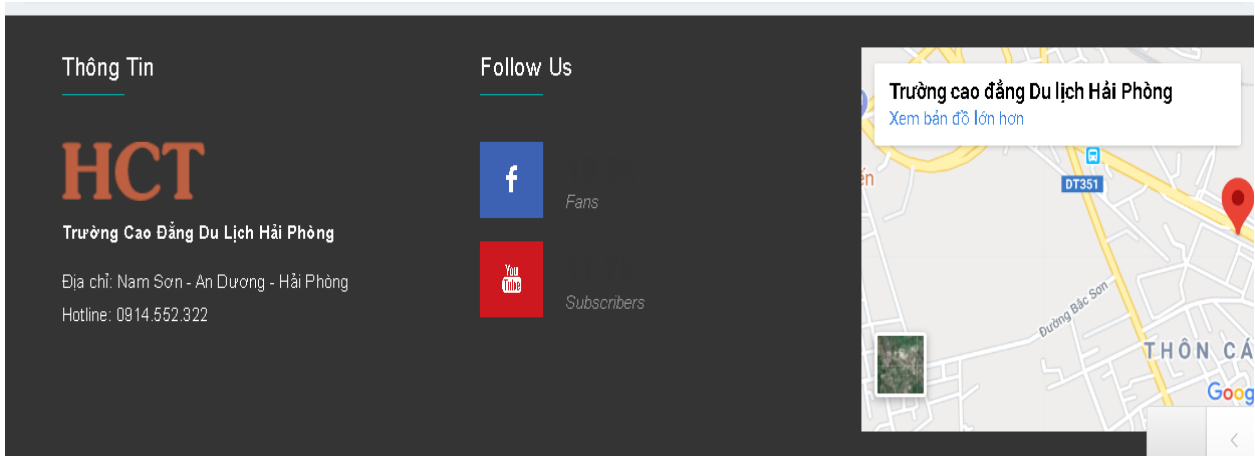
Thông Tin

HCT

Trường Cao Đẳng Du Lịch Hải Phòng

Địa chỉ: Nam Sơn - An Dương - Hải Phòng

Hotline: 0914.552.322

Follow Us

f

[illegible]

Fans

YouTube

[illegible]

Subscribers

Trường cao đẳng Du lịch Hải Phòng

Xem bản đồ lớn hơn

ến

DT351

Đường Bắc Sơn

THÔN CÁ

Goog

‹